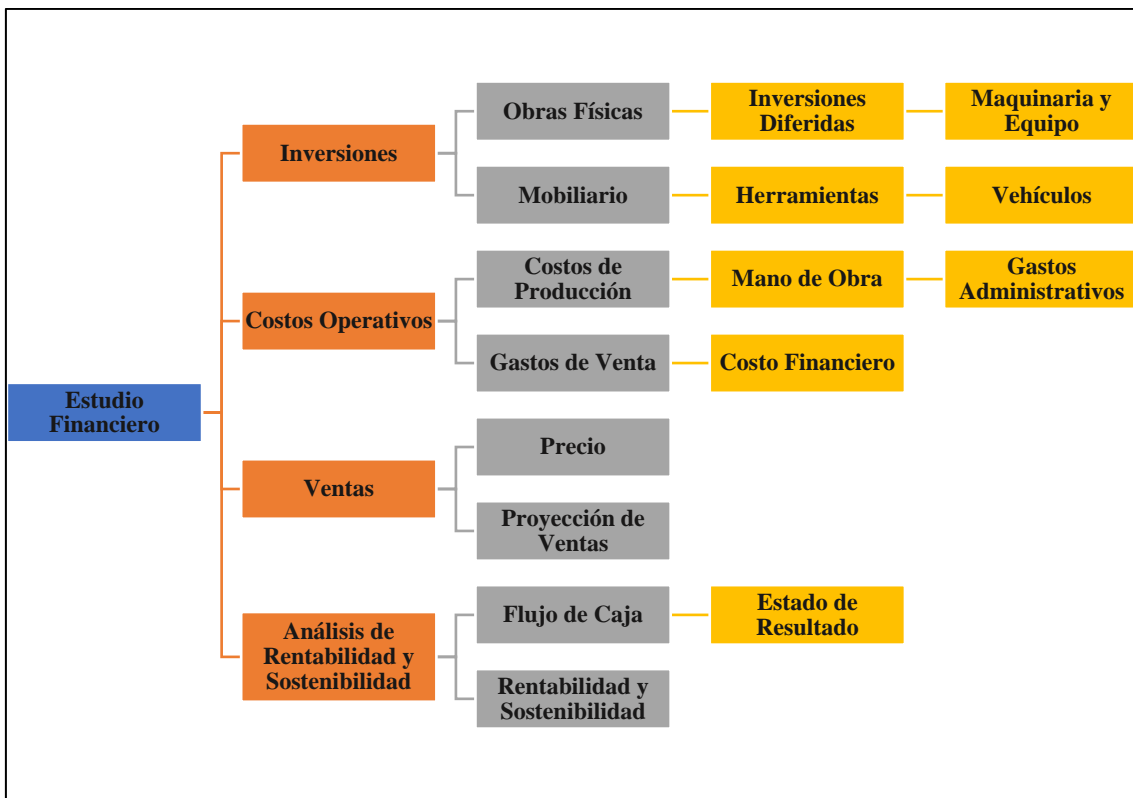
Estudio Financiero

Inversiones

Obras Físicas

Inversiones Diferidas

Maquinaria y Equipo

Mobiliario

Herramientas

Vehículos

Costos Operativos

Costos de Producción

Mano de Obra

Gastos Administrativos

Gastos de Venta

Costo Financiero

Ventas

Precio

Proyección de Ventas

Análisis de Rentabilidad y Sostenibilidad

Flujo de Caja

Estado de Resultado

Rentabilidad y Sostenibilidad